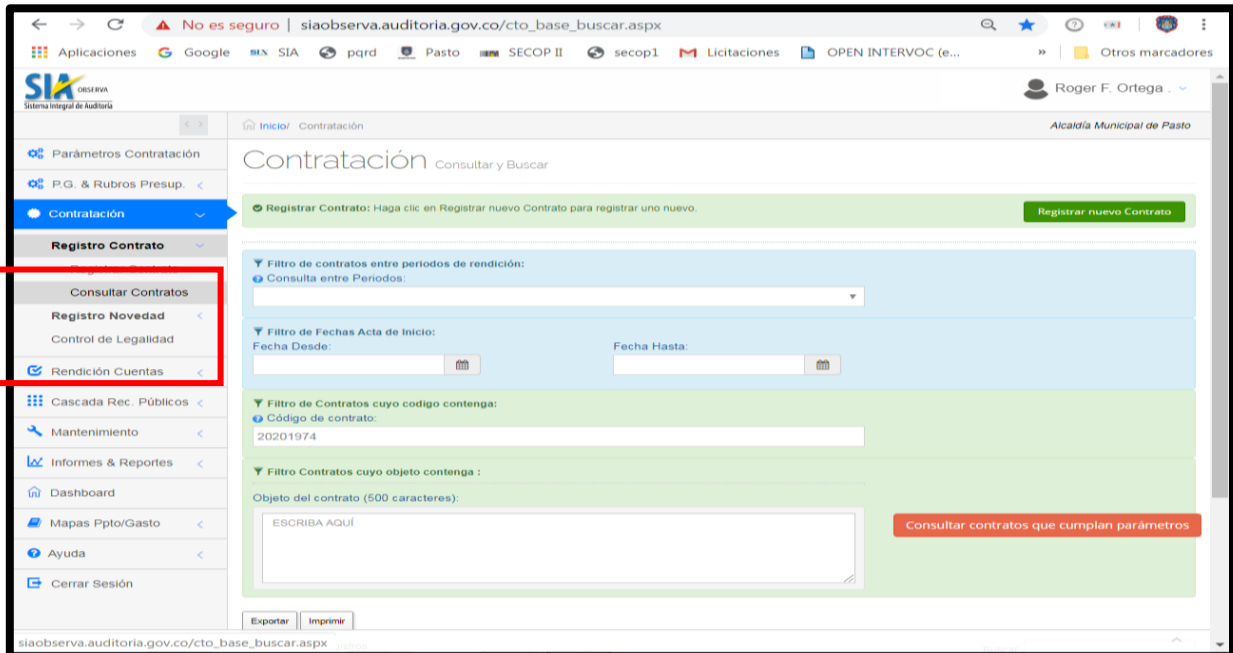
No es seguro | siaobserva.auditoria.gov.co/cto_base_buscar.aspx

Aplicaciones Google SIA pqrd Pasto SECOP II secop1 Licitaciones OPEN INTERVOC (e... » Otros marcadores

SIA OBSERVA Sistema Integral de Auditoría

Roger F. Ortega .

Inicio/ Contratación

Alcaldía Municipal de Pasto

Parámetros Contratación
P.G. & Rubros Presup.
Contratación
Registro Contrato
Registrar Contrato
Consultar Contratos
Registro Novedad
Control de Legalidad
Rendición Cuentas
Cascada Rec. Públicos
Mantenimiento
Informes & Reportes
Dashboard
Mapas Ppto/Gasto
Ayuda
Cerrar Sesión

Contratación Consultar y Buscar

Registrar Contrato: Haga clic en Registrar nuevo Contrato para registrar uno nuevo.

Registrar nuevo Contrato

Filtro de contratos entre periodos de rendición:
Consulta entre Periodos:

Filtro de Fechas Acta de Inicio:
Fecha Desde:
Fecha Hasta:

Filtro de Contratos cuyo codigo contenga:
Código de contrato:
20201974

Filtro Contratos cuyo objeto contenga :
Objeto del contrato (500 caracteres):
ESCRIBA AQUÍ

Consultar contratos que cumplan parámetros

Exportar Imprimir

siaobserva.auditoria.gov.co/cto_base_buscar.aspx